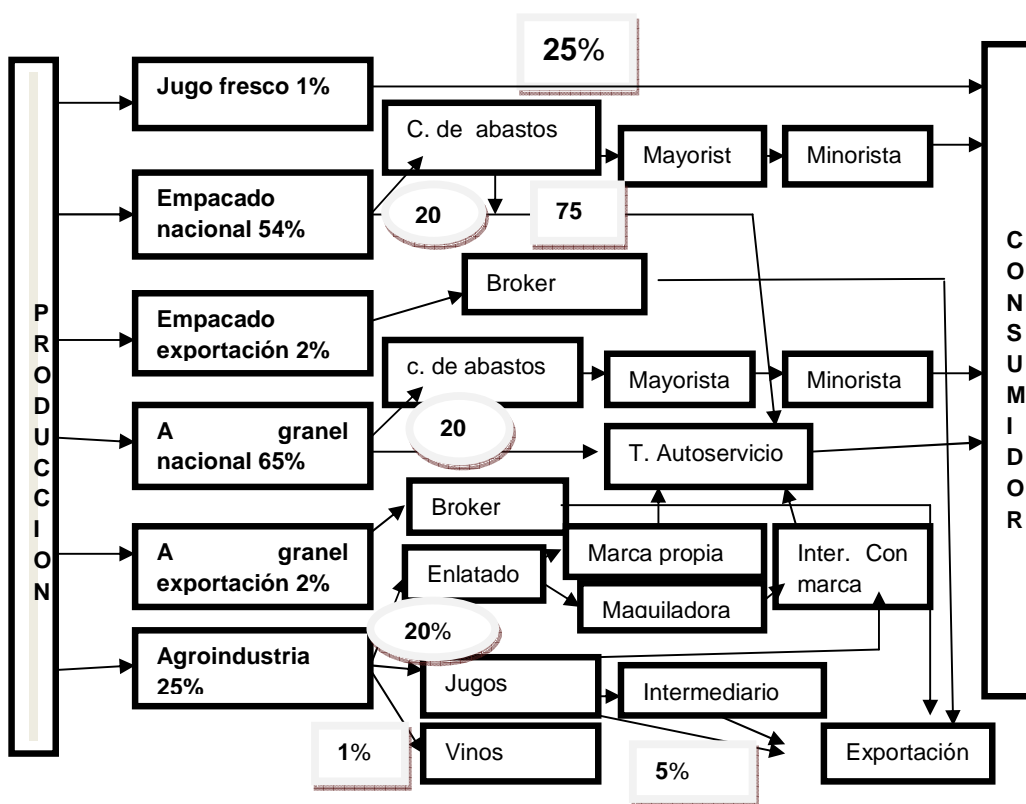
PRODUCCION

Jugo fresco 1%

25%

C. de abastos

Mayorist

Minorista

Empacado nacional 54%

20

75

Broker

Empacado exportación 2%

c. de abastos

Mayorista

Minorista

A granel nacional 65%

20

T. Autoservicio

Broker

A granel exportación 2%

Enlatado

Marca propia

Inter. Con marca

Maquiladora

20%

Agroindustria 25%

Jugos

Intermediario

1%

Vinos

5%

Exportación

CONSUMIDOR